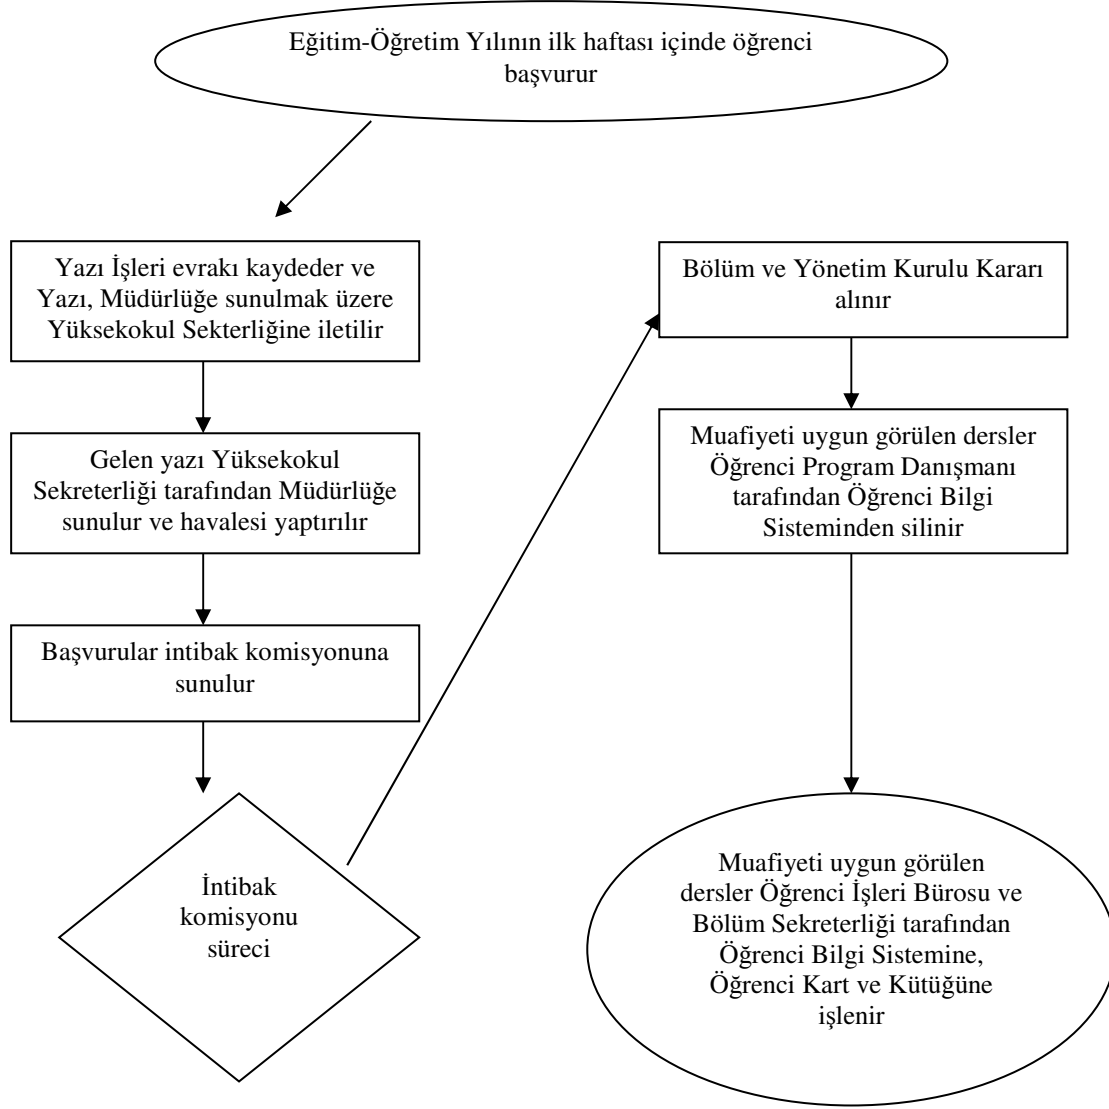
Eğitim-Öğretim Yılının ilk haftası içinde öğrenci başvurur

Yazı İşleri evrakı kaydeder ve Yazı, Müdürlüğe sunulmak üzere Yüksekokul Sekterliğine iletilir

Gelen yazı Yüksekokul Sekreterliği tarafından Müdürlüğe sunulur ve havalesi yaptırılır

Başvurular intibak komisyonuna sunulur

İntibak komisyonu süreci

Bölüm ve Yönetim Kurulu Kararı alınır

Muafiyeti uygun görülen dersler Öğrenci Program Danışmanı tarafından Öğrenci Bilgi Sisteminden silinir

Muafiyeti uygun görülen dersler Öğrenci İşleri Bürosu ve Bölüm Sekreterliği tarafından Öğrenci Bilgi Sistemine, Öğrenci Kart ve Kütüğüne işlenir